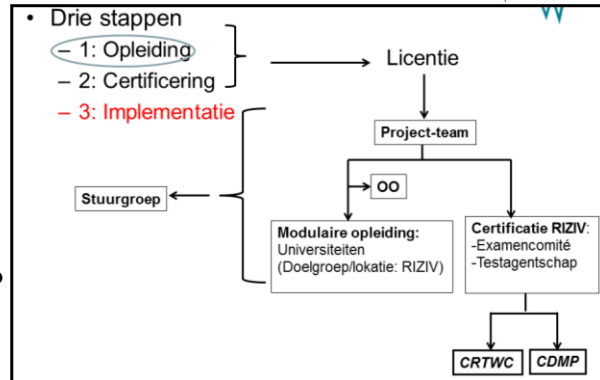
• Drie stappen
– 1: Opleiding
– 2: Certificering
– 3: Implementatie

Licentie

Project-team

Stuurgroep

OO

Modulaire opleiding: Universiteiten (Doelgroep/lokatie: RIZIV)

Certificatie RIZIV: -Examencomité -Testagentschap

CRTWC

CDMP